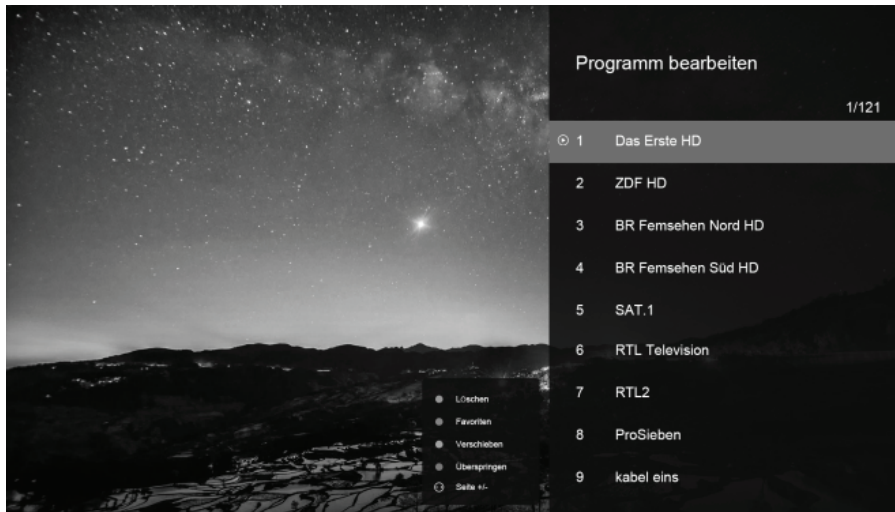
Programm bearbeiten

1/121

1 Das Erste HD
2 ZDF HD
3 BR Femsehen Nord HD
4 BR Femsehen Süd HD
5 SAT.1
6 RTL Television
7 RTL2
8 ProSieben
9 kabel eins

Löschen
Favoriten
Verschieben
Überspringen
Seite +/-